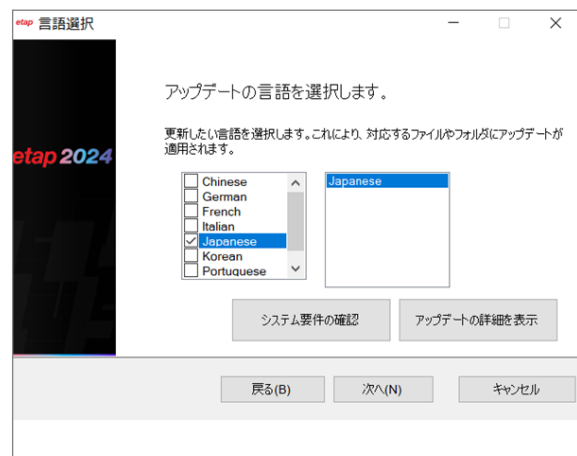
etap 言語選択

etap 2024

アップデートの言語を選択します。

更新したい言語を選択します。これにより、対応するファイルやフォルダにアップデートが適用されます。

Chinese
German
French
Italian
Japanese
Korean
Portuguese

Japanese

システム要件の確認

アップデートの詳細を表示

戻る(B)

次へ(N)

キャンセル